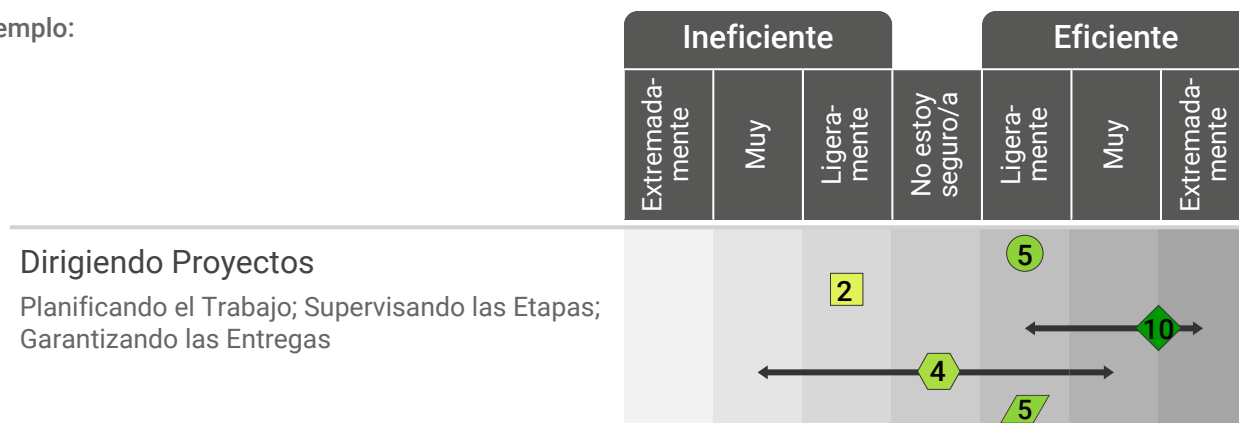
emplo:

| Ineficiente | | | | Eficiente | | |
|---|---|---|---|---|---|---|
| Extremadamente | Muy | Ligeramente | No estoy seguro/a | Ligeramente | Muy | Extremadamente |

Dirigiendo Proyectos

Planificando el Trabajo; Supervisando las Etapas; Garantizando las Entregas

5

2

10

4

5